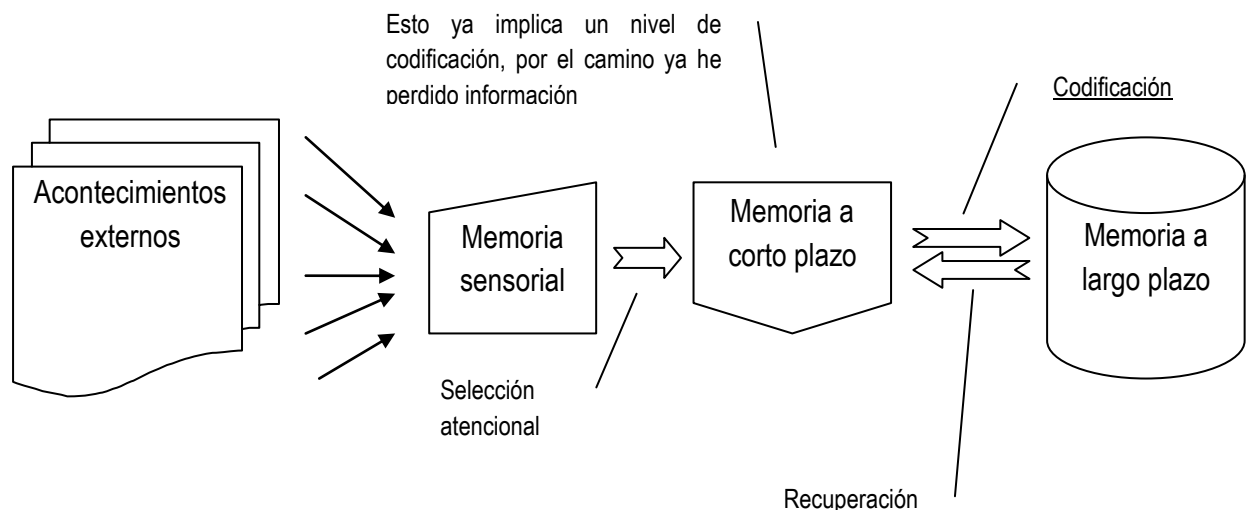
Esto ya implica un nivel de codificación, por el camino ya he perdido información

Codificación

Acontecimientos externos

Memoria sensorial

Memoria a corto plazo

Memoria a largo plazo

Selección atencional

Recuperación